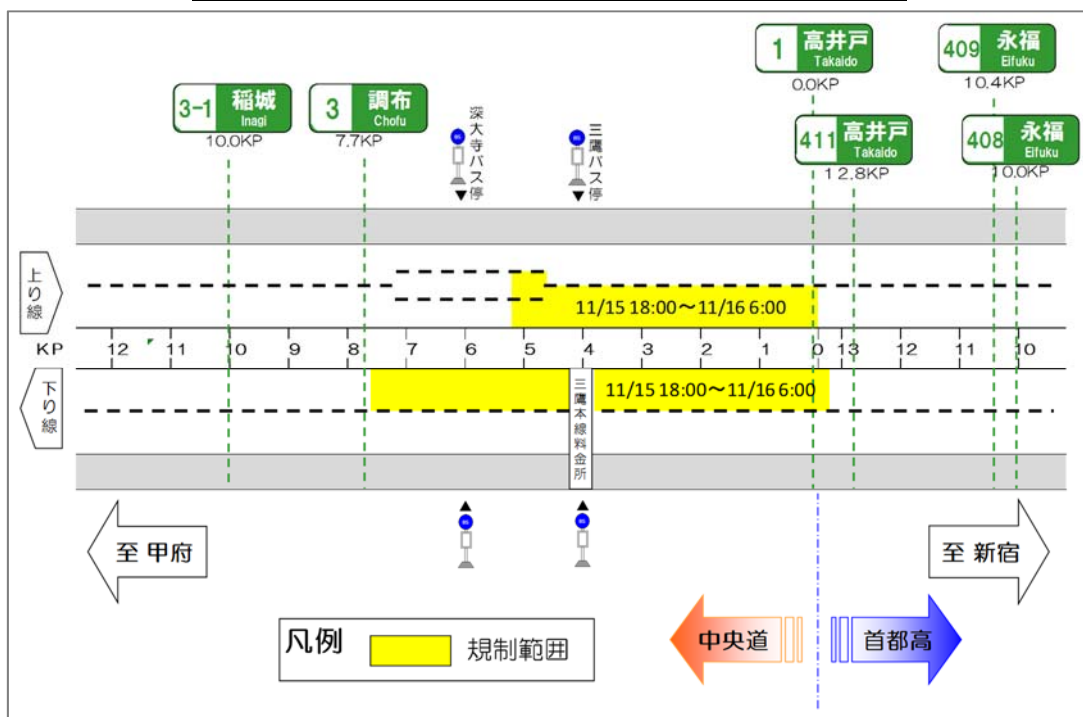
1 高井戸 Takaido
0.0KP

409 永福 Eifuku
10.4KP

3-1 稲城 Inagi
10.0KP

3 調布 Chofu
7.7KP

深大寺バス停

三鷹バス停

411 高井戸 Takaido
12.8KP

408 永福 Eifuku
10.0KP

上り線

11/15 18:00～11/16 6:00

KP 12 11 10 9 8 7 6 5 4 3 2 1 0 13 12 11 10

下り線

三鷹本線料金所

11/15 18:00～11/16 6:00

至 甲府

至 新宿

凡例 規制範囲

中央道

首都高